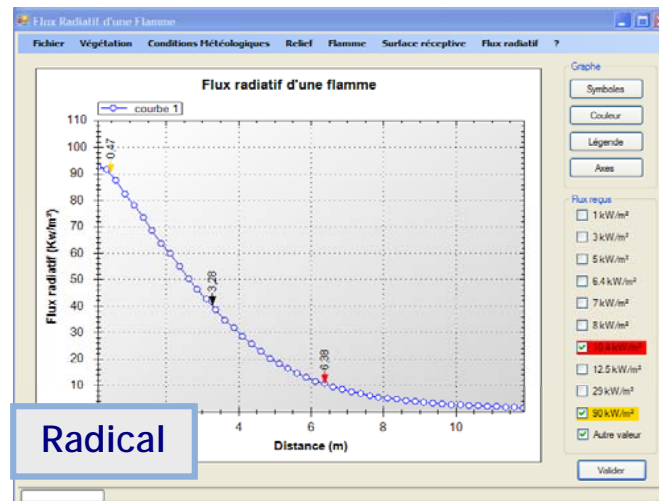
Flux Radiatif d'une Flamme

Fichier Végétation Conditions Météologiques Relief Flamme Surface réceptive Flux radiatif ?

Flux radiatif d'une flamme

courbe 1

110
100
90
80
70
60
50
40
30
20
10

Flux radiatif (Kw/m²)

0.47
3.28
6.38

4
6
8
10

Distance (m)

Radical

Graphe
Symboles
Couleur
Légende
Axes

Flux reçus
1 kW/m²
3 kW/m²
5 kW/m²
6.4 kW/m²
7 kW/m²
8 kW/m²
10.4 kW/m²
12.5 kW/m²
29 kW/m²
90 kW/m²
Autre valeur

Valider